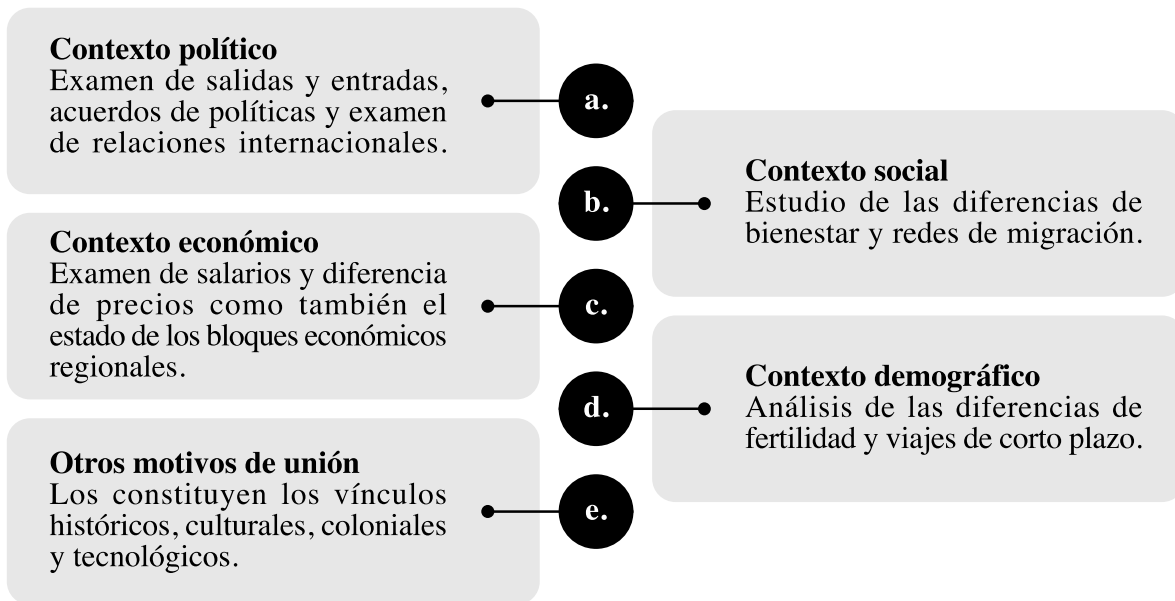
Contexto político
Examen de salidas y entradas, acuerdos de políticas y examen de relaciones internacionales.

a.

Contexto social
Estudio de las diferencias de bienestar y redes de migración.

b.

Contexto económico
Examen de salarios y diferencia de precios como también el estado de los bloques económicos regionales.

c.

Contexto demográfico
Análisis de las diferencias de fertilidad y viajes de corto plazo.

d.

Otros motivos de unión
Los constituyen los vínculos históricos, culturales, coloniales y tecnológicos.

e.